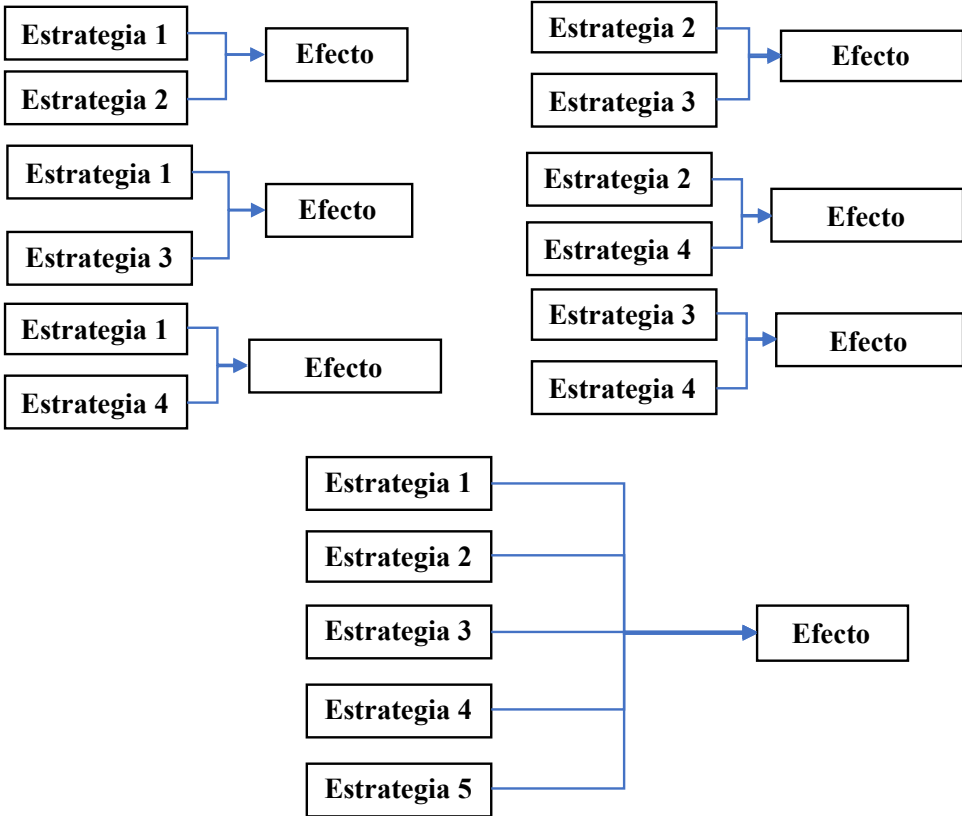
Estrategia 1
Estrategia 2
Efecto

Estrategia 1
Estrategia 3
Efecto

Estrategia 1
Estrategia 4
Efecto

Estrategia 2
Estrategia 3
Efecto

Estrategia 2
Estrategia 4
Efecto

Estrategia 3
Estrategia 4
Efecto

Estrategia 1
Estrategia 2
Estrategia 3
Estrategia 4
Estrategia 5
Efecto